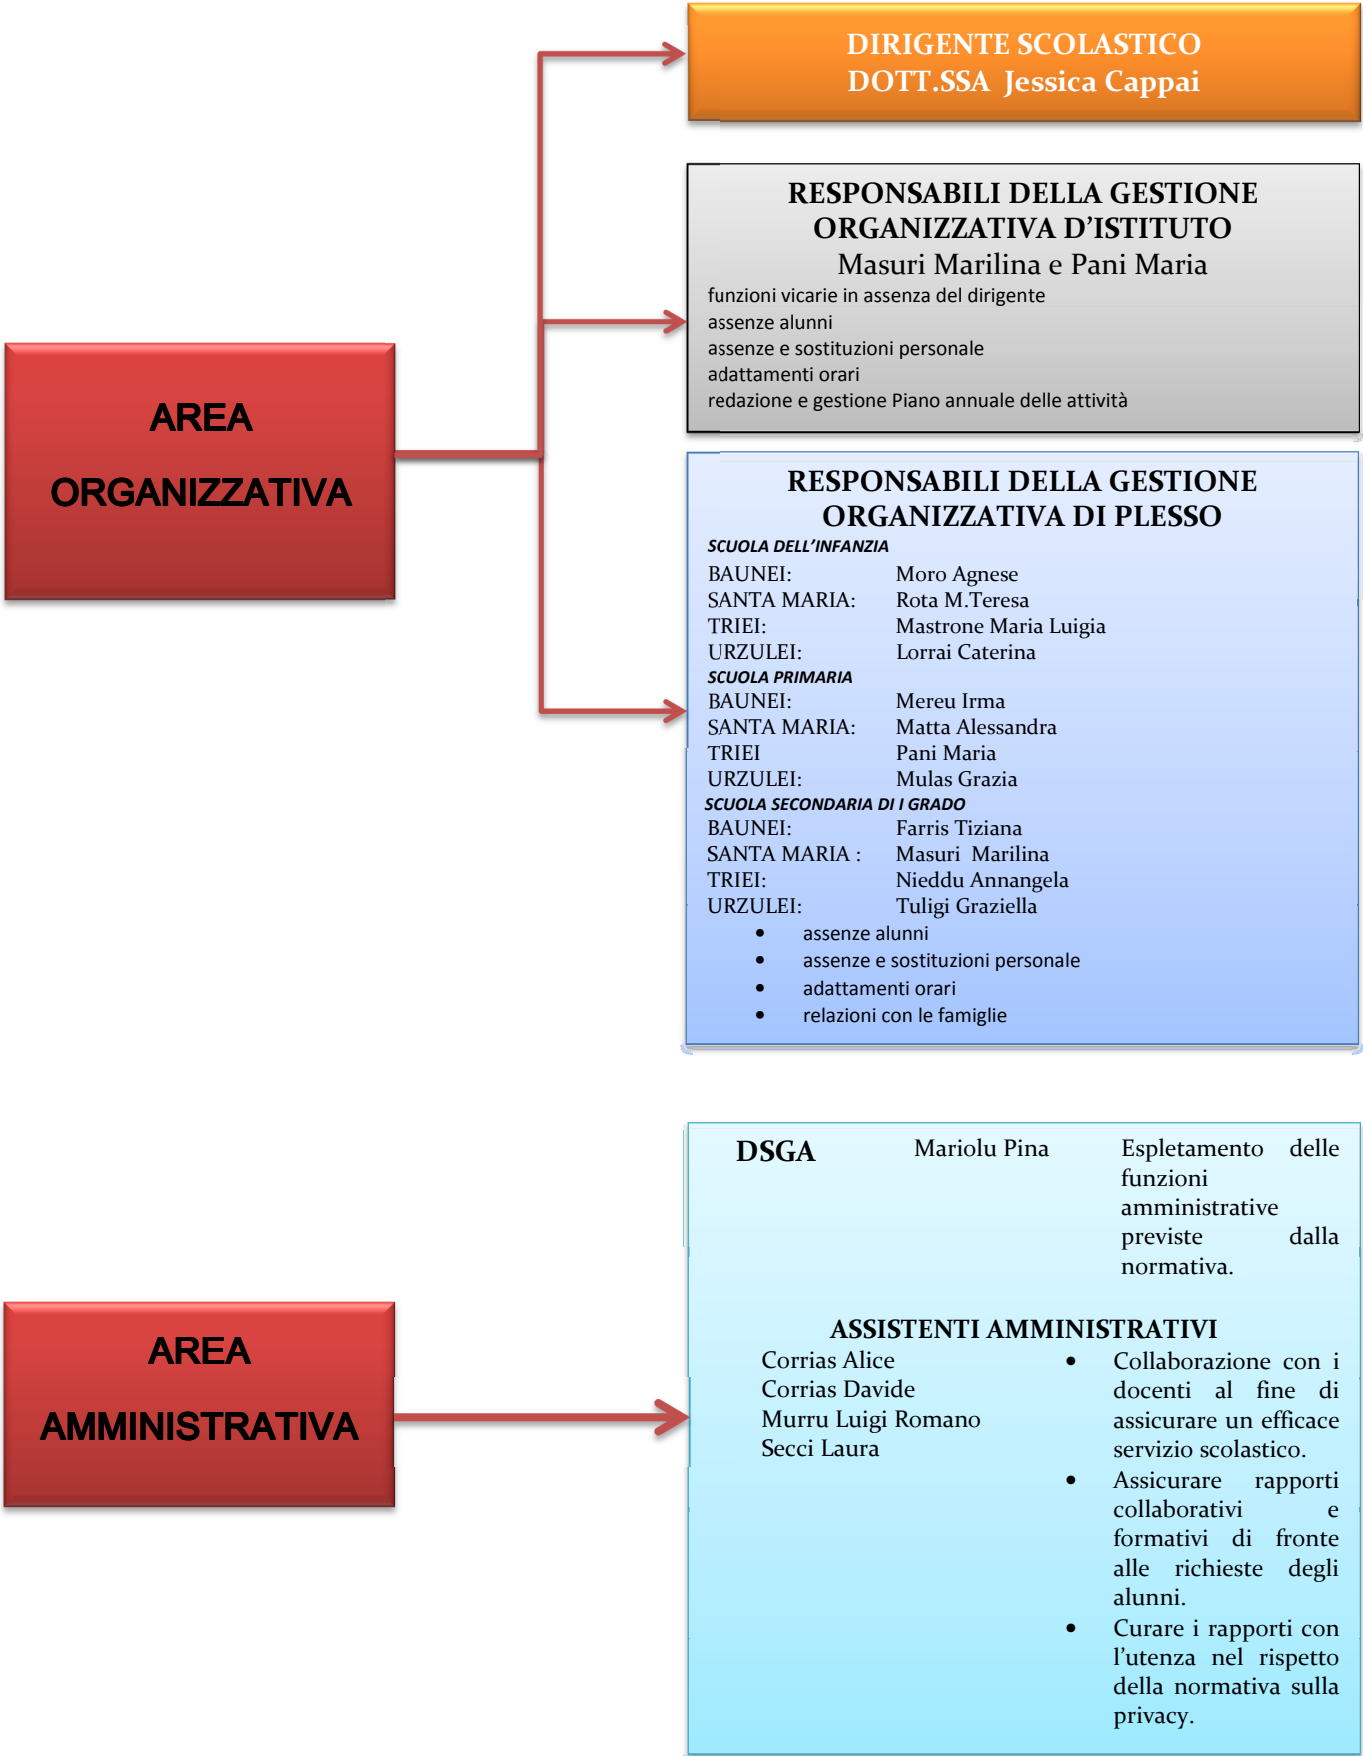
AREA ORGANIZZATIVA

DIRIGENTE SCOLASTICO
DOTT.SSA Jessica Cappai

RESPONSABILI DELLA GESTIONE ORGANIZZATIVA D'ISTITUTO
Masuri Marilina e Pani Maria
funzioni vicarie in assenza del dirigente
assenze alunni
assenze e sostituzioni personale
adattamenti orari
redazione e gestione Piano annuale delle attività

RESPONSABILI DELLA GESTIONE ORGANIZZATIVA DI PLESSO
SCUOLA DELL'INFANZIA
BAUNEI: Moro Agnese
SANTA MARIA: Rota M.Teresa
TRIEI: Mastrone Maria Luigia
URZULEI: Lorrai Caterina
SCUOLA PRIMARIA
BAUNEI: Mereu Irma
SANTA MARIA: Matta Alessandra
TRIEI Pani Maria
URZULEI: Mulas Grazia
SCUOLA SECONDARIA DI I GRADO
BAUNEI: Farris Tiziana
SANTA MARIA : Masuri Marilina
TRIEI: Nieddu Annangela
URZULEI: Tuligi Graziella
• assenze alunni
• assenze e sostituzioni personale
• adattamenti orari
• relazioni con le famiglie

AREA AMMINISTRATIVA

DSGA Mariolu Pina Espletamento delle funzioni amministrative previste dalla normativa.

ASSISTENTI AMMINISTRATIVI
Corrias Alice
Corrias Davide
Murru Luigi Romano
Secci Laura
• Collaborazione con i docenti al fine di assicurare un efficace servizio scolastico.
• Assicurare rapporti collaborativi e formativi di fronte alle richieste degli alunni.
• Curare i rapporti con l'utenza nel rispetto della normativa sulla privacy.